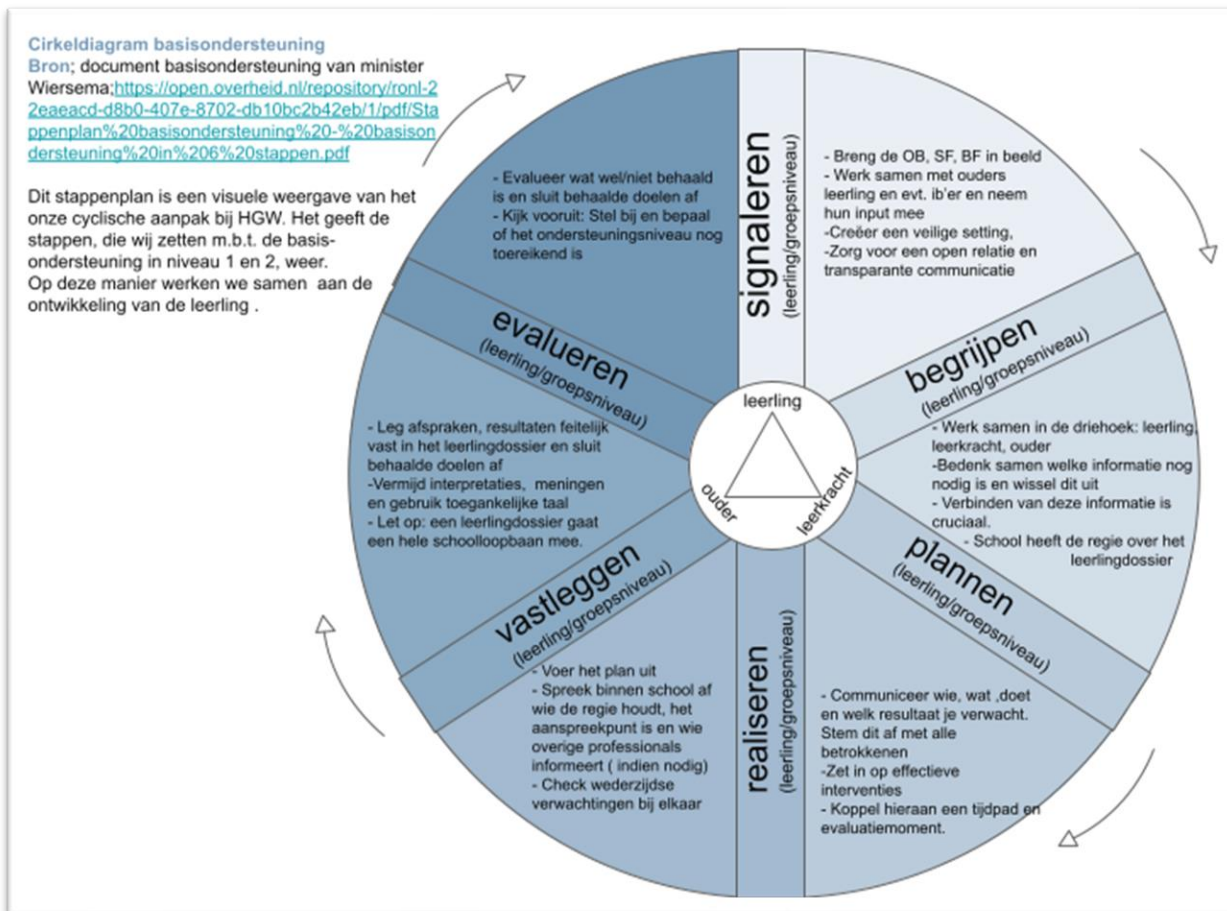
Cirkeldiagram basisondersteuning
Bron; document basisondersteuning van minister Wiersema;https://open.overheid.nl/repository/ronl-22eaeacd-d8b0-407e-8702-db10bc2b42eb/1/pdf/Stappenplan%20basisondersteuning%20-%20basisondersteuning%20in%206%20stappen.pdf

Dit stappenplan is een visuele weergave van het onze cyclische aanpak bij HGW. Het geeft de stappen, die wij zetten m.b.t. de basisondersteuning in niveau 1 en 2, weer.
Op deze manier werken we samen aan de ontwikkeling van de leerling .

signaleren
(leerling/groepsniveau)

- Breng de OB, SF, BF in beeld
- Werk samen met ouders leerling en evt. ib'er en neem hun input mee
-Creëer een veilige setting,
-Zorg voor een open relatie en transparante communicatie

begrijpen
(leerling/groepsniveau)

- Werk samen in de driehoek: leerling, leerkracht, ouder
-Bedenk samen welke informatie nog nodig is en wissel dit uit
- Verbinden van deze informatie is cruciaal.
- School heeft de regie over het leerlingdossier

plannen
(leerling/groepsniveau)

- Communiceer wie, wat ,doet en welk resultaat je verwacht. Stem dit af met alle betrokkenen
-Zet in op effectieve interventies
- Koppel hieraan een tijdpad en evaluatiemoment.

realiseren
(leerling/groepsniveau)

- Voer het plan uit
- Spreek binnen school af wie de regie houdt, het aanspreekpunt is en wie overige professionals informeert ( indien nodig)
- Check wederzijdse verwachtingen bij elkaar

vastleggen
(leerling/groepsniveau)

- Leg afspraken, resultaten feitelijk vast in het leerlingdossier en sluit behaalde doelen af
-Vermijd interpretaties, meningen en gebruik toegankelijke taal
- Let op: een leerlingdossier gaat een hele schoolloopbaan mee.

evalueren
(leerling/groepsniveau)

- Evalueer wat wel/niet behaald is en sluit behaalde doelen af
- Kijk vooruit: Stel bij en bepaal of het ondersteuningsniveau nog toereikend is

leerling
ouder
leerkracht